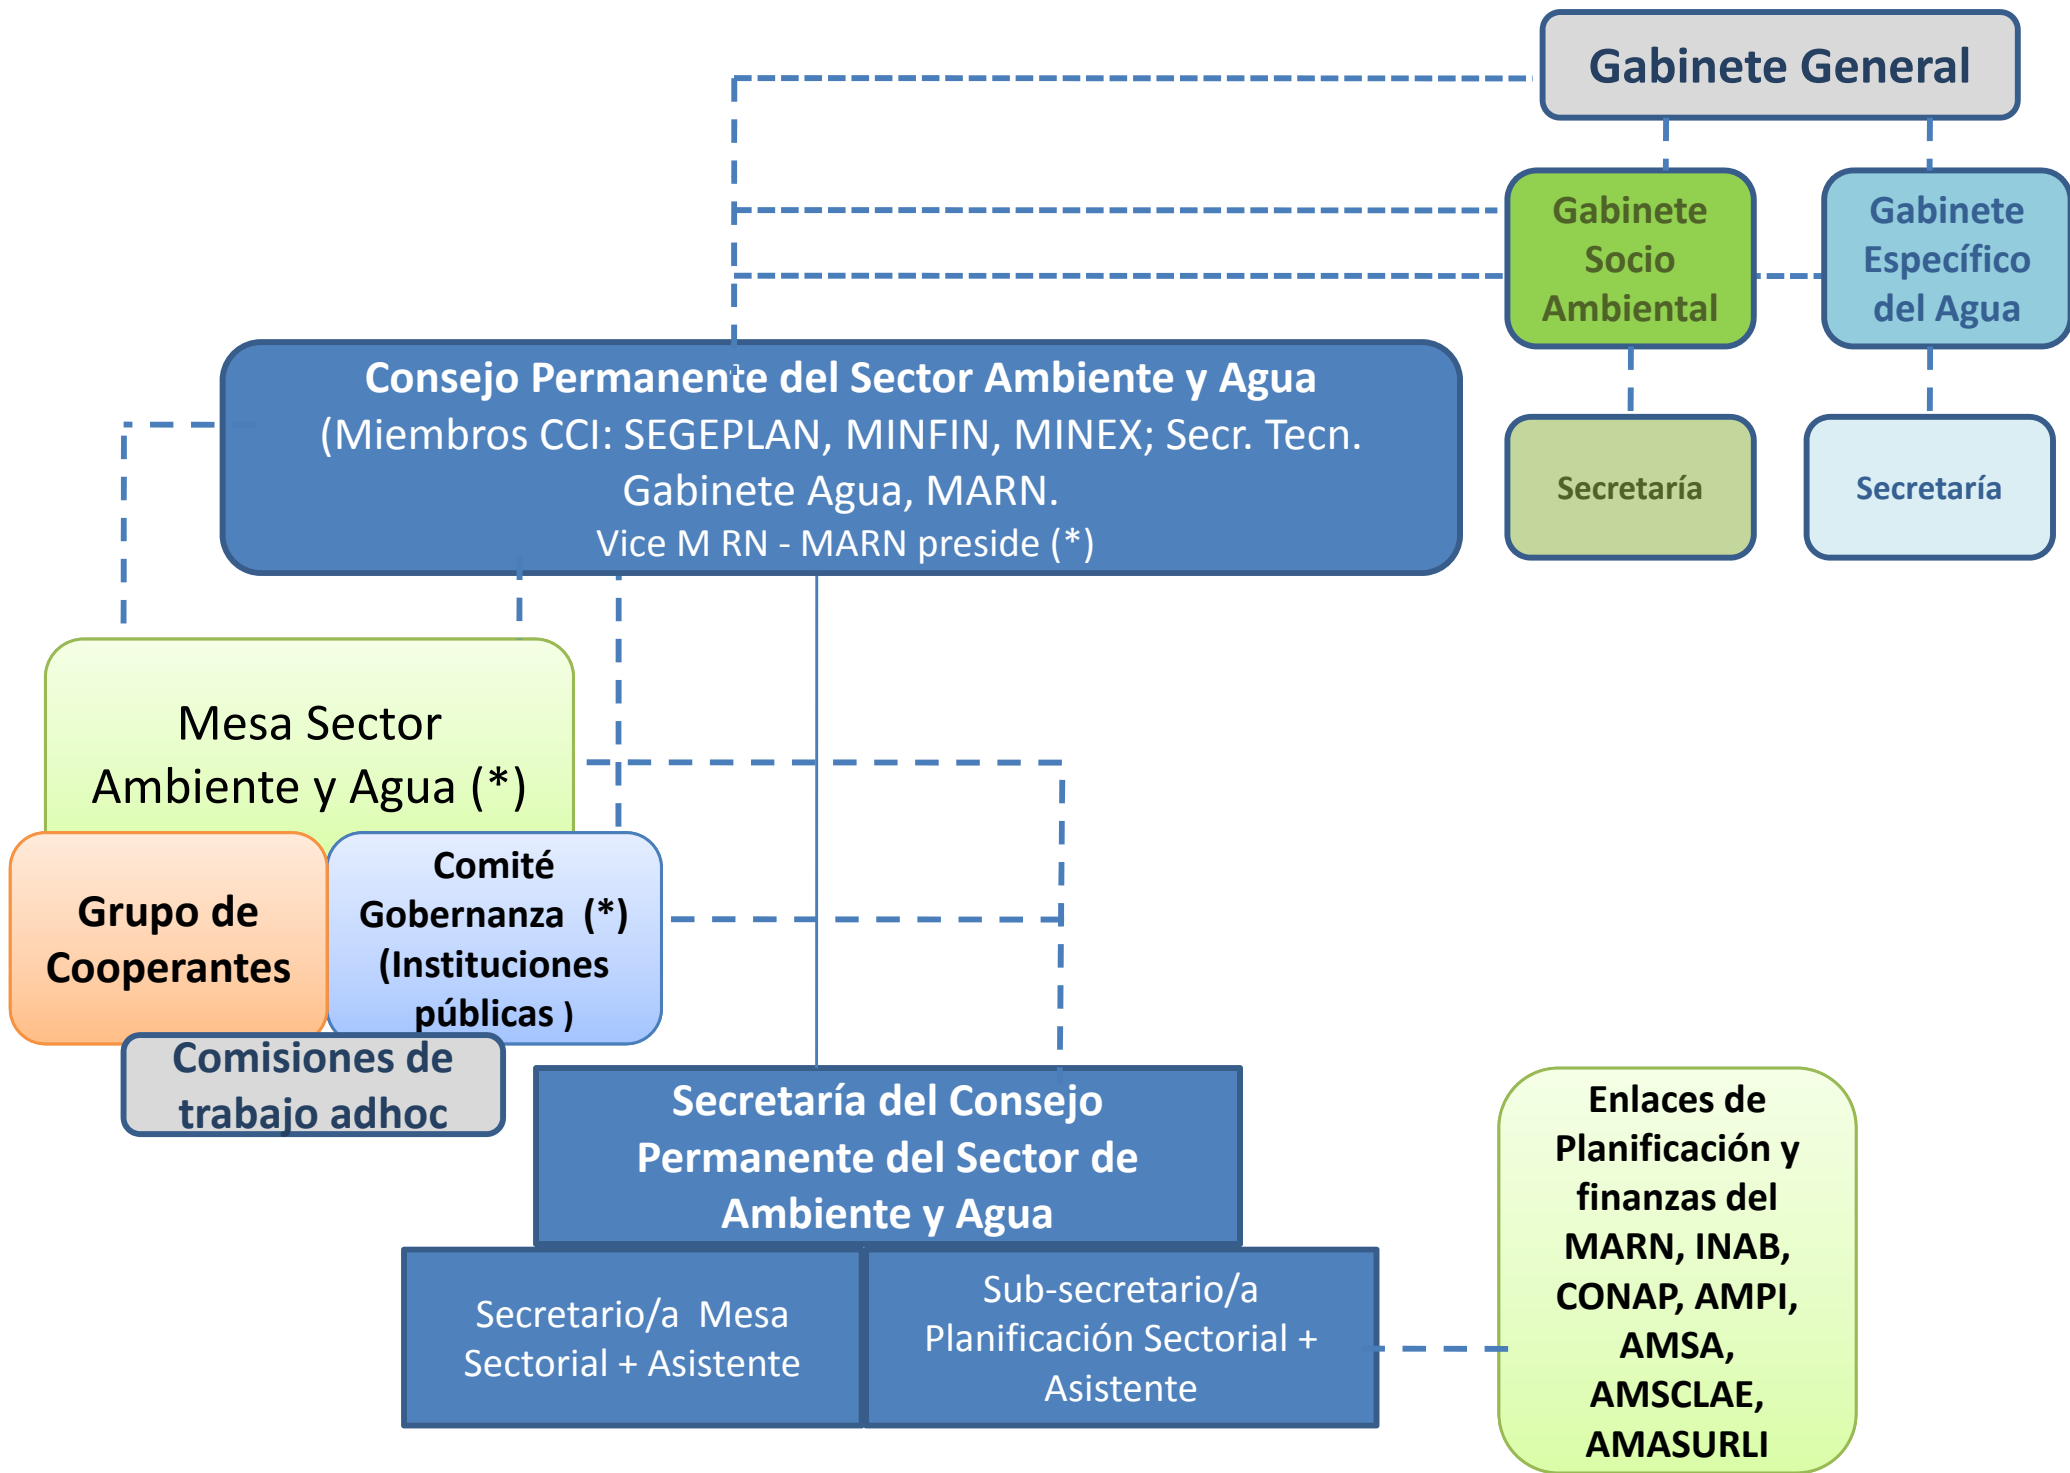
Gabinete General

Gabinete Socio Ambiental

Gabinete Específico del Agua

Secretaría

Secretaría

Consejo Permanente del Sector Ambiente y Agua
(Miembros CCI: SEGEPLAN, MINFIN, MINEX; Secr. Tecn. Gabinete Agua, MARN.
Vice M RN - MARN preside (*)

Mesa Sector Ambiente y Agua (*)

Grupo de Cooperantes

Comité Gobernanza (*) (Instituciones públicas )

Comisiones de trabajo adhoc

Secretaría del Consejo Permanente del Sector de Ambiente y Agua

Secretario/a Mesa Sectorial + Asistente

Sub-secretario/a Planificación Sectorial + Asistente

Enlaces de Planificación y finanzas del MARN, INAB, CONAP, AMPI, AMSA, AMSCLAE, AMASURLI